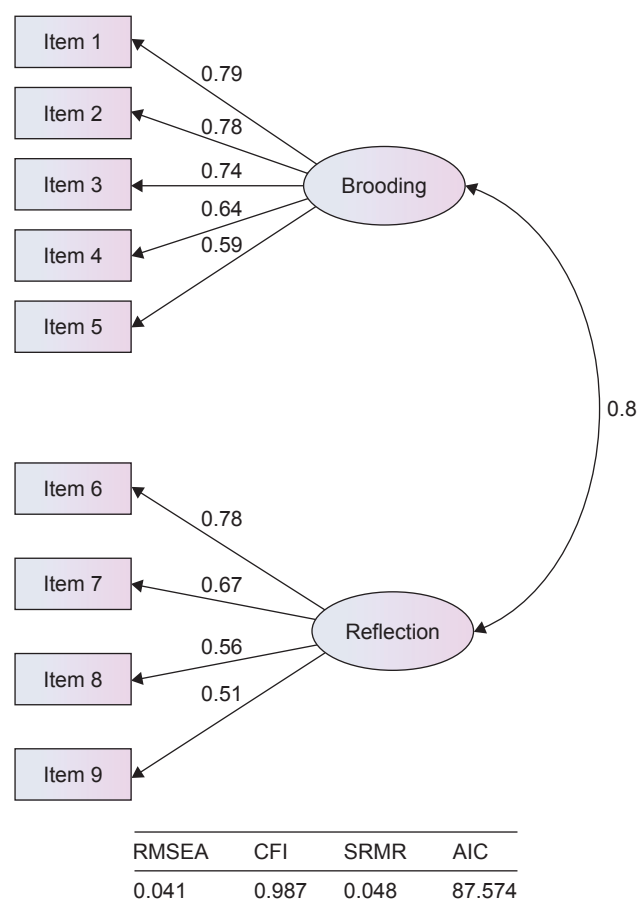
Item 1
Item 2
Item 3
Item 4
Item 5
0.79
0.78
0.74
0.64
0.59
Brooding
0.8
Item 6
Item 7
Item 8
Item 9
0.78
0.67
0.56
0.51
Reflection

| RMSEA | CFI | SRMR | AIC |
|---|---|---|---|
| 0.041 | 0.987 | 0.048 | 87.574 |